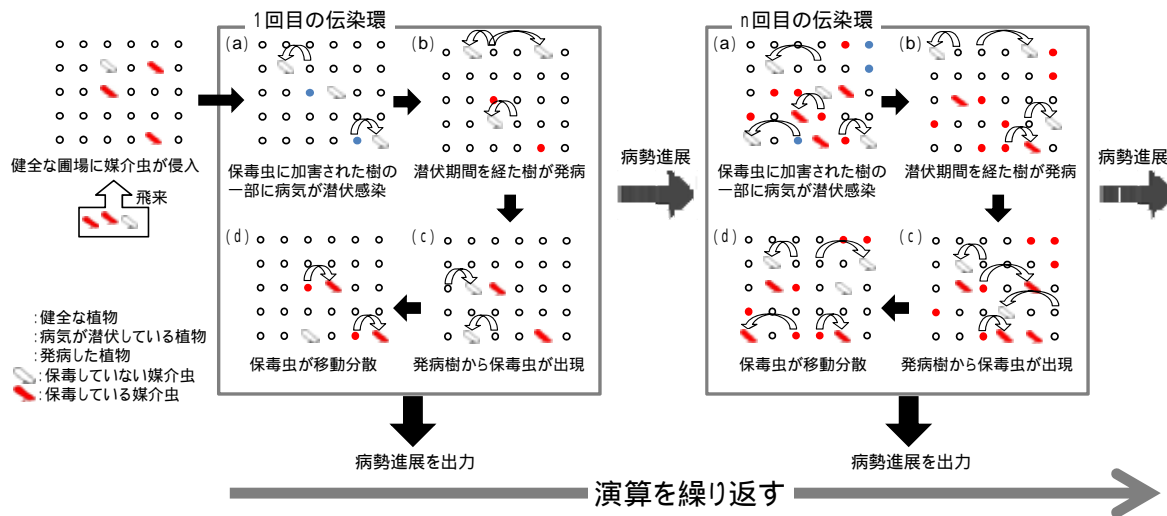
健全な圃場に媒介虫が侵入

飛来

1回目の伝染環

(a)

保毒虫に加害された樹の一部に病気が潜伏感染

(b)

潜伏期間を経た樹が発病

(c)

発病樹から保毒虫が出現

(d)

保毒虫が移動分散

病勢進展を出力

病勢進展

n回目の伝染環

(a)

保毒虫に加害された樹の一部に病気が潜伏感染

(b)

潜伏期間を経た樹が発病

(c)

発病樹から保毒虫が出現

(d)

保毒虫が移動分散

病勢進展を出力

病勢進展

:健全な植物
:病気が潜伏している植物
:発病した植物
:保毒していない媒介虫
:保毒している媒介虫

演算を繰り返す